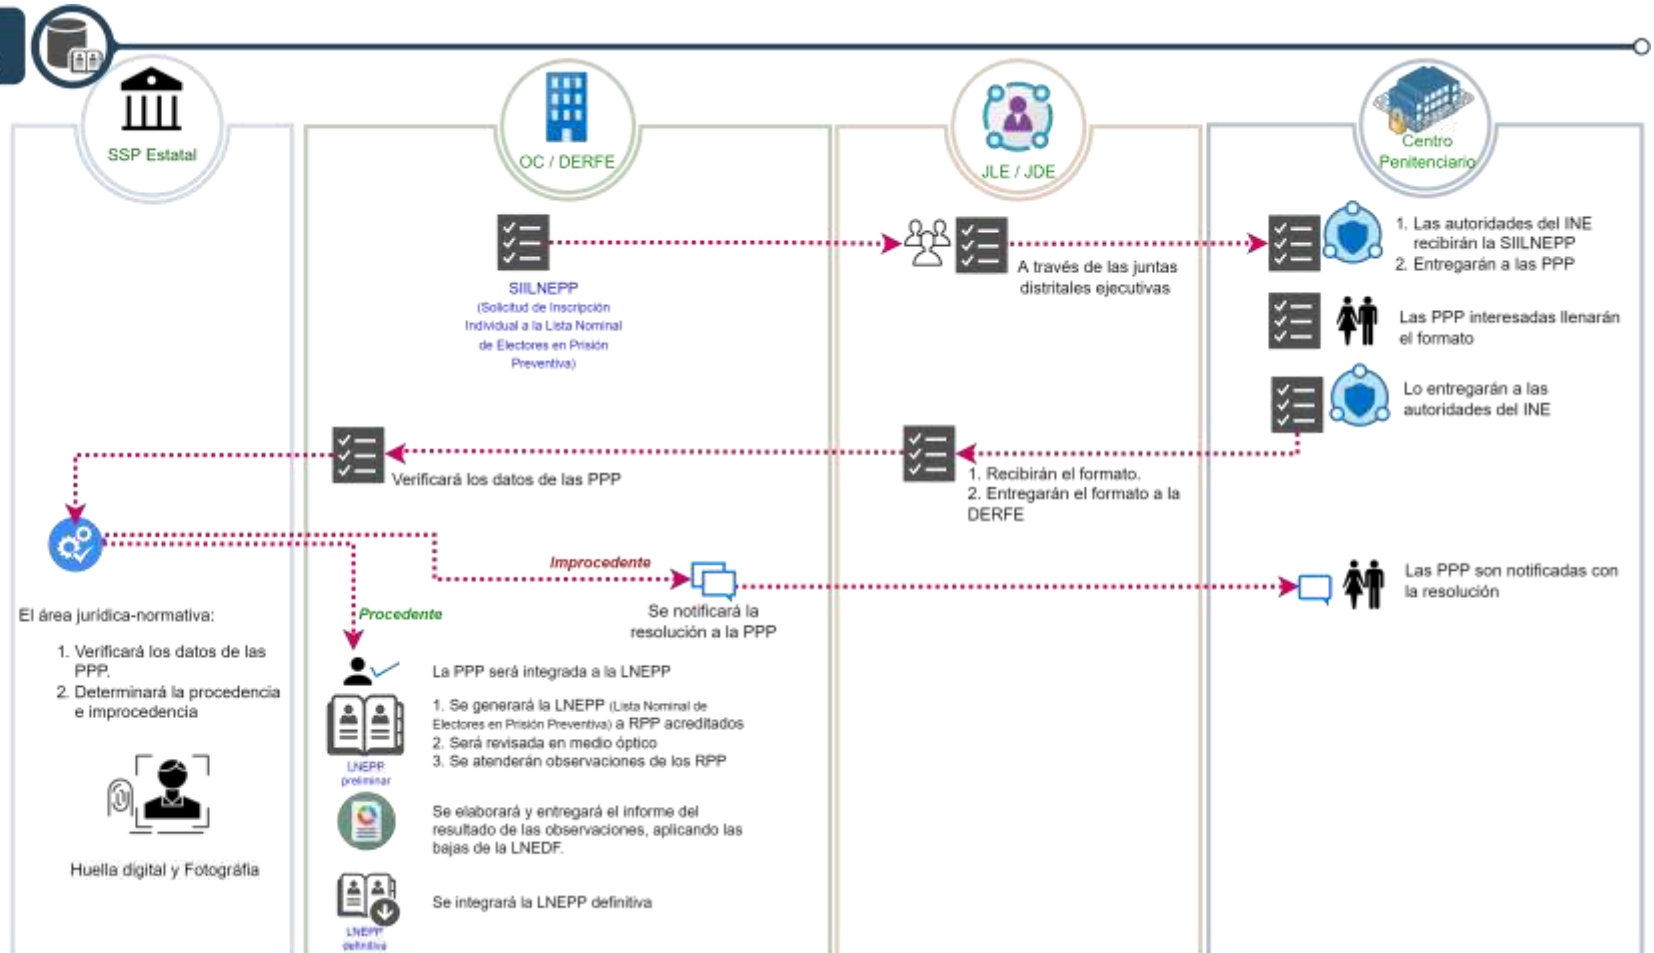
SSP Estatal

OC / DERFE

JLE / JDE

Centro Penitenciario

SIILNEPP
(Solicitud de Inscripción Individual a la Lista Nominal de Electores en Prisión Preventiva)

A través de las juntas distritales ejecutivas

1. Las autoridades del INE recibirán la SIILNEPP
2. Entregarán a las PPP

Las PPP interesadas llenarán el formato

Lo entregarán a las autoridades del INE

Verificará los datos de las PPP

1. Recibirán el formato.
2. Entregarán el formato a la DERFE

Improcedente

Se notificará la resolución a la PPP

Las PPP son notificadas con la resolución

El área jurídica-normativa:

1. Verificará los datos de las PPP.
2. Determinará la procedencia e improcedencia

Procedente

La PPP será integrada a la LNEPP

1. Se generará la LNEPP (Lista Nominal de Electores en Prisión Preventiva) a RPP acreditados
2. Será revisada en medio óptico
3. Se atenderán observaciones de los RPP

LNEPP preliminar

Se elaborará y entregará el informe del resultado de las observaciones, aplicando las bajas de la LNEDF.

Huella digital y Fotografía

Se integrará la LNEPP definitiva

LNEPP definitiva